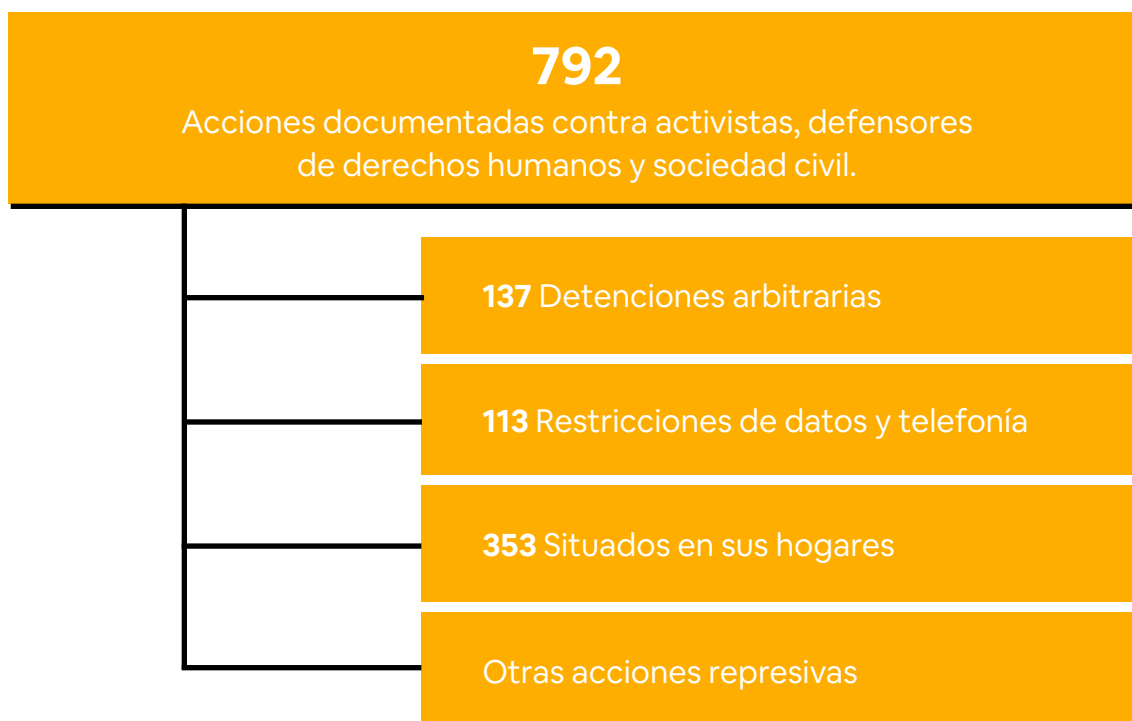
792

Acciones documentadas contra activistas, defensores de derechos humanos y sociedad civil.

**137** Detenciones arbitrarias

**113** Restricciones de datos y telefonía

**353** Situados en sus hogares

Otras acciones represivas